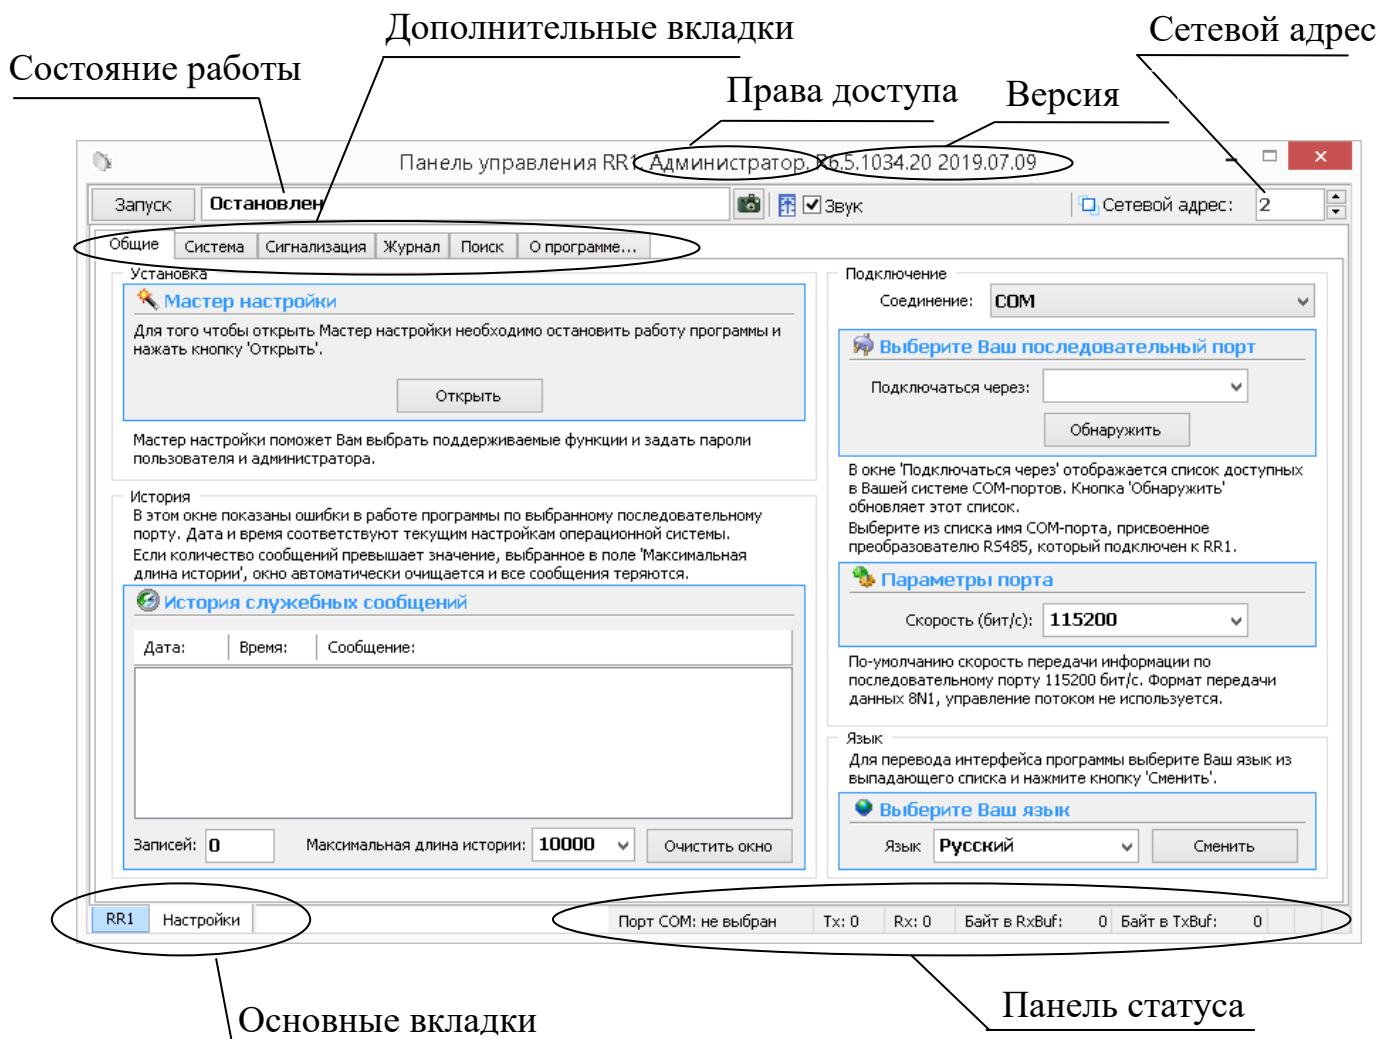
Дополнительные вкладки
Состояние работы
Сетевой адрес
Права доступа
Версия

Панель управления RR1 Администратор, R6.5.1034.20 2019.07.09

Запуск
Остановлен
Звук
Сетевой адрес:
2

Общие
Система
Сигнализация
Журнал
Поиск
О программе...

Установка
Мастер настройки
Для того чтобы открыть Мастер настройки необходимо остановить работу программы и нажать кнопку 'Открыть'.
Открыть
Мастер настройки поможет Вам выбрать поддерживаемые функции и задать пароли пользователя и администратора.

История
В этом окне показаны ошибки в работе программы по выбранному последовательному порту. Дата и время соответствуют текущим настройкам операционной системы.
Если количество сообщений превышает значение, выбранное в поле 'Максимальная длина истории', окно автоматически очищается и все сообщения теряются.
История служебных сообщений

| Дата: | Время: | Сообщение: |
|---|---|---|

Записей: 0
Максимальная длина истории: 10000
Очистить окно

Подключение
Соединение: COM
Выберите Ваш последовательный порт
Подключаться через:
Обнаружить
В окне 'Подключаться через' отображается список доступных в Вашей системе COM-портов. Кнопка 'Обнаружить' обновляет этот список.
Выберите из списка имя COM-порта, присвоенное преобразователю RS485, который подключен к RR1.
Параметры порта
Скорость (бит/с): 115200
По-умолчанию скорость передачи информации по последовательному порту 115200 бит/с. Формат передачи данных 8N1, управление потоком не используется.

Язык
Для перевода интерфейса программы выберите Ваш язык из выпадающего списка и нажмите кнопку 'Сменить'.
Выберите Ваш язык
Язык Русский
Сменить

RR1
Настройки
Порт COM: не выбран
Tx: 0
Rx: 0
Байт в RxBuf: 0
Байт в TxBuf: 0

Основные вкладки
Панель статуса